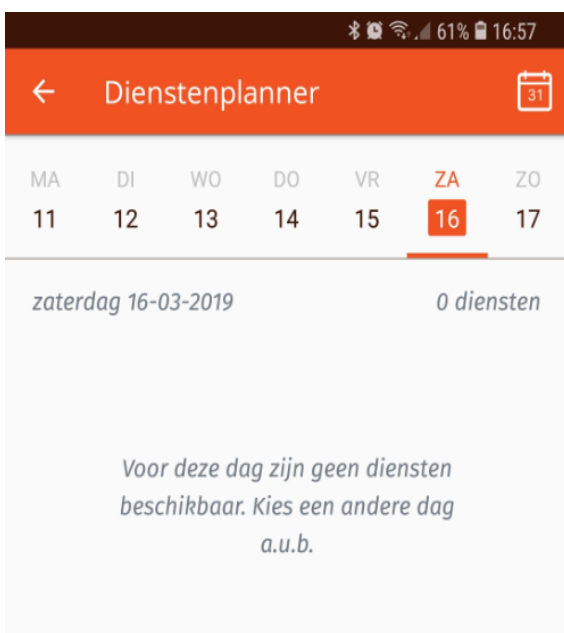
61% 16:57

← Dienstenplanner 31

| MA | DI | WO | DO | VR | ZA | ZO |
|---|---|---|---|---|---|---|
| 11 | 12 | 13 | 14 | 15 | 16 | 17 |

zaterdag 16-03-2019

0 diensten

Voor deze dag zijn geen diensten beschikbaar. Kies een andere dag a.u.b.